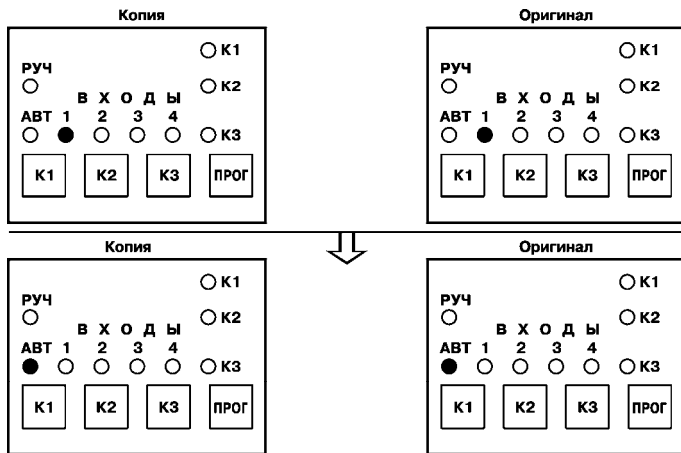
Копия

К1
РУЧ
К2
В Х О Д Ы
АВТ 1 2 3 4
К3
К1 К2 К3 ПРОГ

Оригинал

К1
РУЧ
К2
В Х О Д Ы
АВТ 1 2 3 4
К3
К1 К2 К3 ПРОГ

Копия

К1
РУЧ
К2
В Х О Д Ы
АВТ 1 2 3 4
К3
К1 К2 К3 ПРОГ

Оригинал

К1
РУЧ
К2
В Х О Д Ы
АВТ 1 2 3 4
К3
К1 К2 К3 ПРОГ